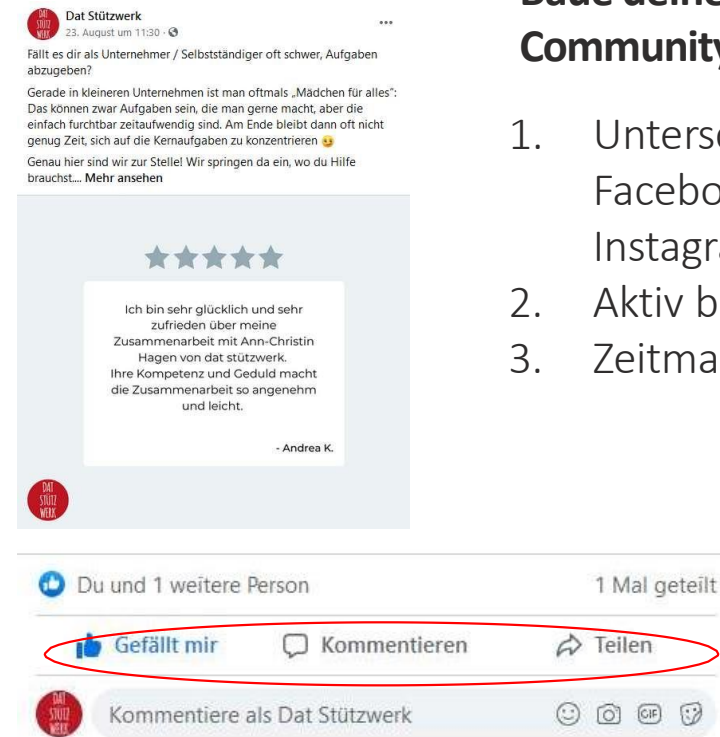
DAT STÜTZ WERK Dat Stützwerk
23. August um 11:30 ·

Fällt es dir als Unternehmer / Selbstständiger oft schwer, Aufgaben abzugeben?

Gerade in kleineren Unternehmen ist man oftmals „Mädchen für alles": Das können zwar Aufgaben sein, die man gerne macht, aber die einfach furchtbar zeitaufwendig sind. Am Ende bleibt dann oft nicht genug Zeit, sich auf die Kernaufgaben zu konzentrieren 😉

Genau hier sind wir zur Stelle! Wir springen da ein, wo du Hilfe brauchst.... Mehr ansehen

★★★★★

Ich bin sehr glücklich und sehr zufrieden über meine Zusammenarbeit mit Ann-Christin Hagen von dat stützwerk. Ihre Kompetenz und Geduld macht die Zusammenarbeit so angenehm und leicht.

- Andrea K.

DAT STÜTZ WERK

Baue deine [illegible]
Community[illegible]

1. Unters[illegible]
Facebo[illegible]
Instagr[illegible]
2. Aktiv b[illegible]
3. Zeitma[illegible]

Du und 1 weitere Person

1 Mal geteilt

Gefällt mir

Kommentieren

Teilen

DAT STÜTZ WERK

Kommentiere als Dat Stützwerk

GIF